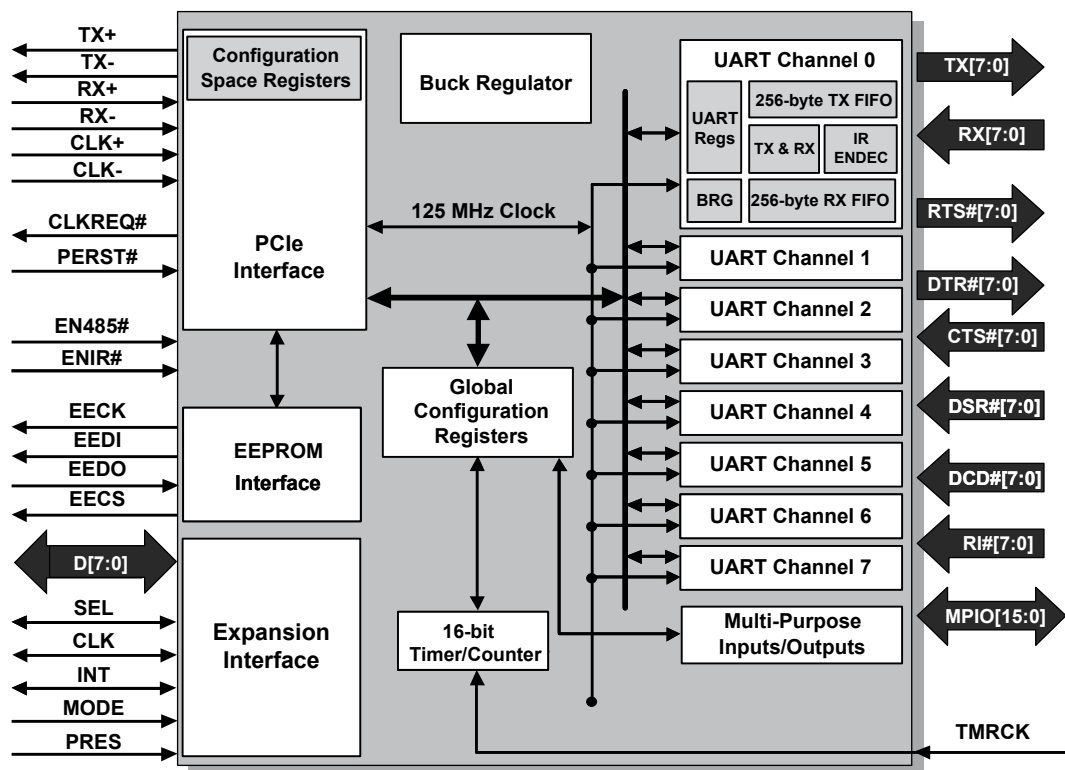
TX+
TX-
RX+
RX-
CLK+
CLK-
CLKREQ#
PERST#
EN485#
ENIR#
EECK
EEDI
EEDO
EECS
D[7:0]
SEL
CLK
INT
MODE
PRES

Configuration Space Registers

PCIe Interface

EEPROM Interface

Expansion Interface

Buck Regulator

125 MHz Clock

Global Configuration Registers

16-bit Timer/Counter

UART Channel 0
UART Regs
256-byte TX FIFO
TX & RX
IR ENDEC
BRG
256-byte RX FIFO

UART Channel 1
UART Channel 2
UART Channel 3
UART Channel 4
UART Channel 5
UART Channel 6
UART Channel 7

Multi-Purpose Inputs/Outputs

TX[7:0]
RX[7:0]
RTS#[7:0]
DTR#[7:0]
CTS#[7:0]
DSR#[7:0]
DCD#[7:0]
RI#[7:0]
MPIO[15:0]
TMRCK